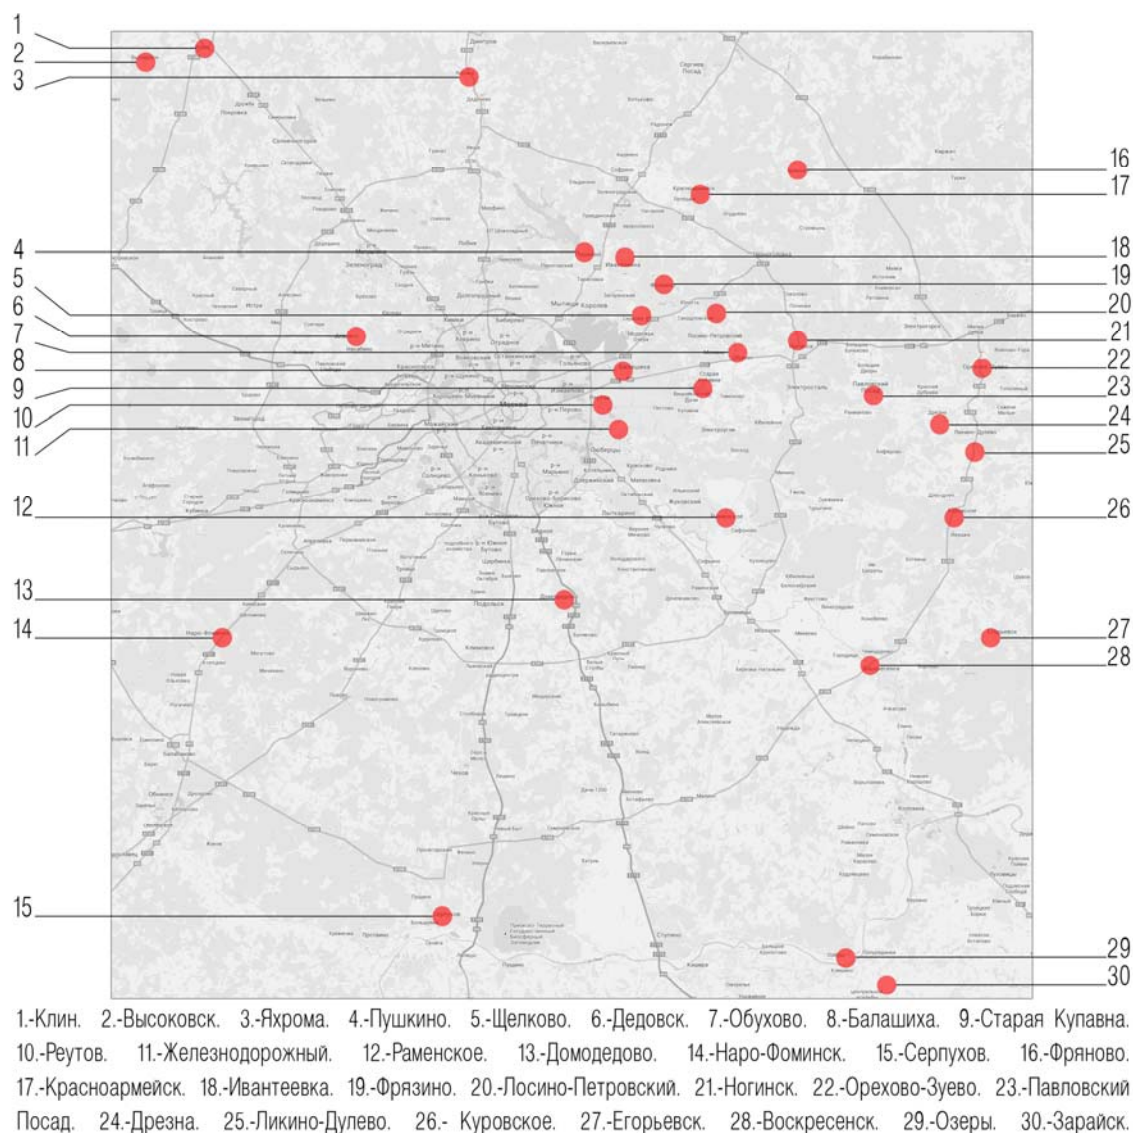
1
2
3
4
5
6
7
8
9
10
11
12
13
14
15

16
17
18
19
20
21
22
23
24
25
26
27
28
29
30

1.-Клин. 2.-Высоковск. 3.-Яхрома. 4.-Пушкино. 5.-Щелково. 6.-Дедовск. 7.-Обухово. 8.-Балашиха. 9.-Старая Купавна. 10.-Реутов. 11.-Железнодорожный. 12.-Раменское. 13.-Домодедово. 14.-Наро-Фоминск. 15.-Серпухов. 16.-Фряново. 17.-Красноармейск. 18.-Ивантеевка. 19.-Фрязино. 20.-Лосино-Петровский. 21.-Ногинск. 22.-Орехово-Зуево. 23.-Павловский Посад. 24.-Дрезна. 25.-Ликино-Дулево. 26.- Куровское. 27.-Егорьевск. 28.-Воскресенск. 29.-Озеры. 30.-Зарайск.